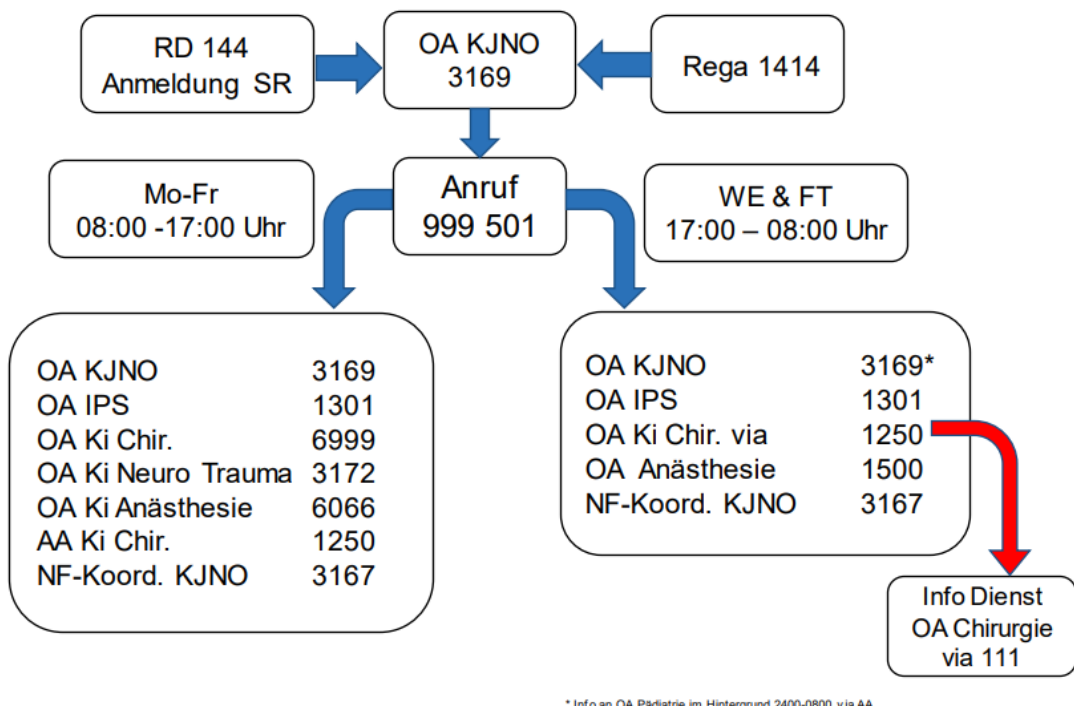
RD 144
Anmeldung SR

OA KJNO
3169

Rega 1414

Mo-Fr
08:00 -17:00 Uhr

Anruf
999 501

WE & FT
17:00 – 08:00 Uhr

| | |
|---|---|
| OA KJNO | 3169 |
| OA IPS | 1301 |
| OA Ki Chir. | 6999 |
| OA Ki Neuro Trauma | 3172 |
| OA Ki Anästhesie | 6066 |
| AA Ki Chir. | 1250 |
| NF-Koord. KJNO | 3167 |

| | |
|---|---|
| OA KJNO | 3169* |
| OA IPS | 1301 |
| OA Ki Chir. via | 1250 |
| OA Anästhesie | 1500 |
| NF-Koord. KJNO | 3167 |

Info Dienst
OA Chirurgie
via 111

* Info an OA Pädiatrie im Hintergrund 2400-0800 via AA